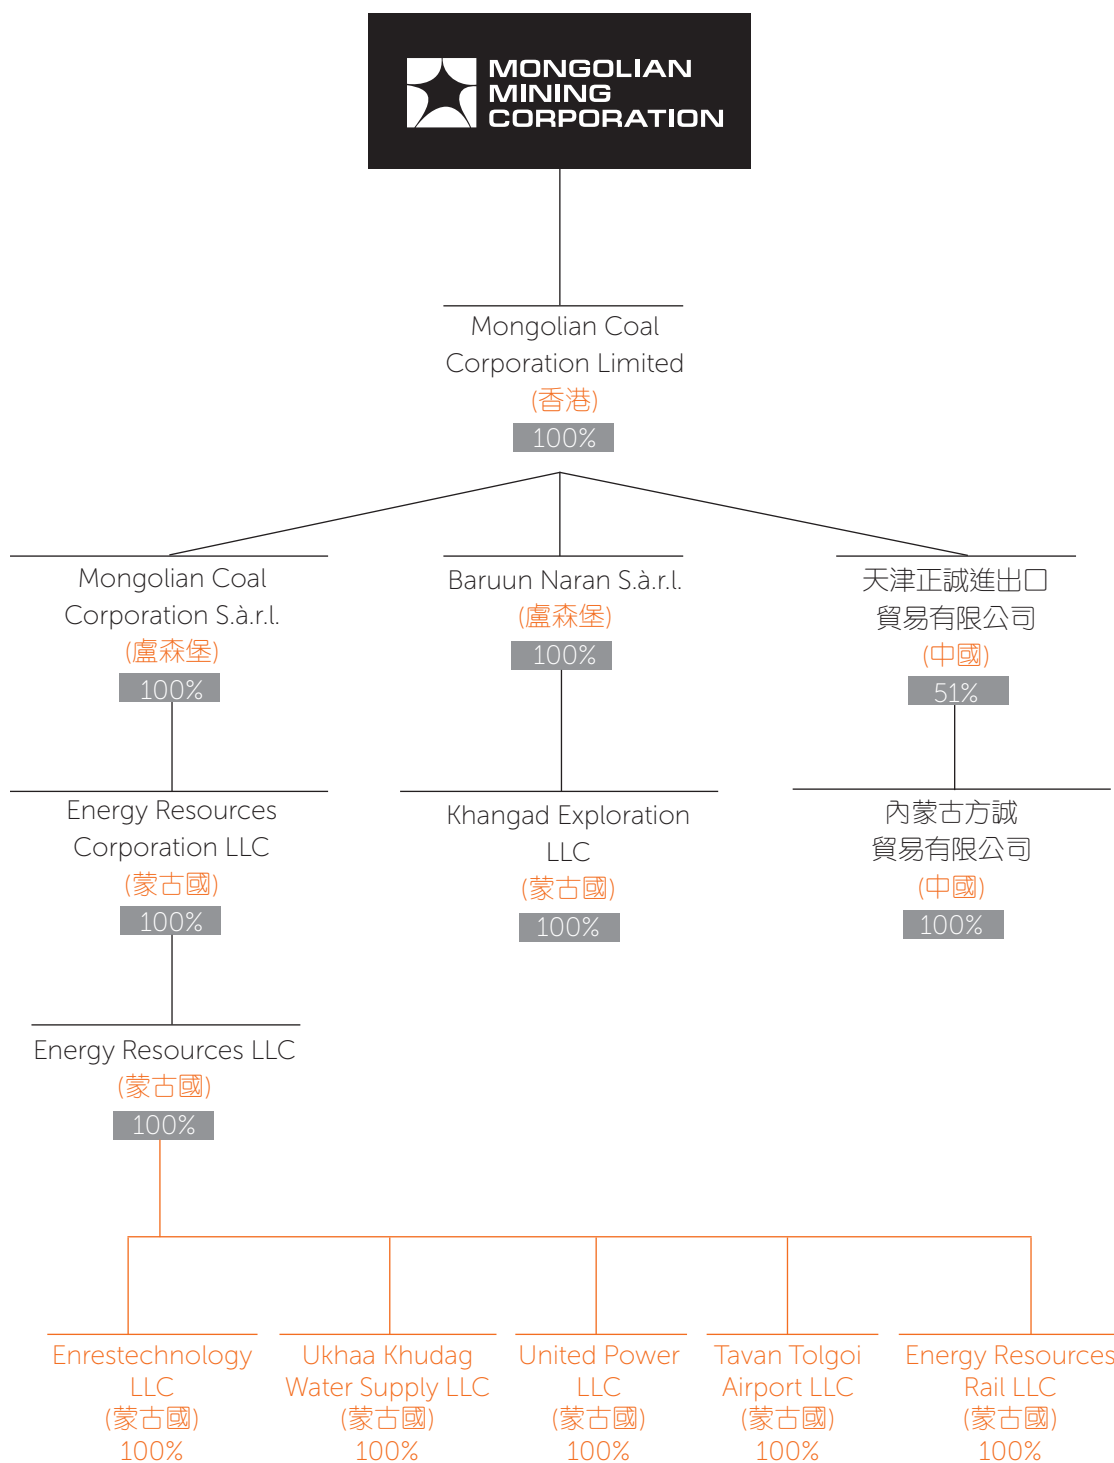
MONGOLIAN MINING CORPORATION

Mongolian Coal Corporation Limited
(香港)
100%

Mongolian Coal Corporation S.à.r.l.
(盧森堡)
100%

Baruun Naran S.à.r.l.
(盧森堡)
100%

天津正誠進出口貿易有限公司
(中國)
51%

Energy Resources Corporation LLC
(蒙古國)
100%

Khangad Exploration LLC
(蒙古國)
100%

內蒙古方誠貿易有限公司
(中國)
100%

Energy Resources LLC
(蒙古國)
100%

Enrestechnology LLC
(蒙古國)
100%

Ukhaa Khudag Water Supply LLC
(蒙古國)
100%

United Power LLC
(蒙古國)
100%

Tavan Tolgoi Airport LLC
(蒙古國)
100%

Energy Resources Rail LLC
(蒙古國)
100%